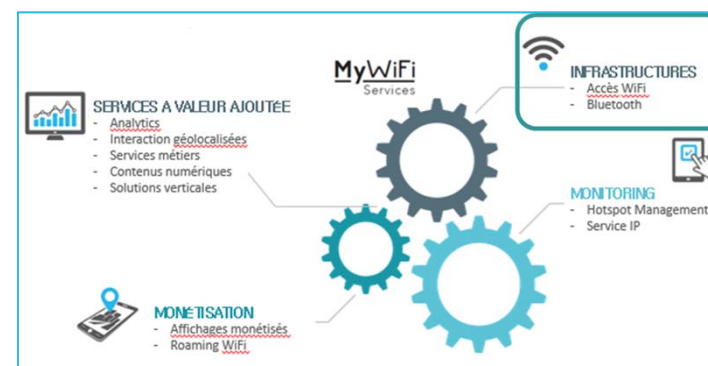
MyWiFi
Services

INFRASTRUCTURES
- Accès WiFi
- Bluetooth

SERVICES A VALEUR AJOUTÉE
- Analytics
- Interaction géolocalisées
- Services métiers
- Contenus numériques
- Solutions verticales

MONITORING
- Hotspot Management
- Service IP

MONÉTISATION
- Affichages monétisés
- Roaming WiFi